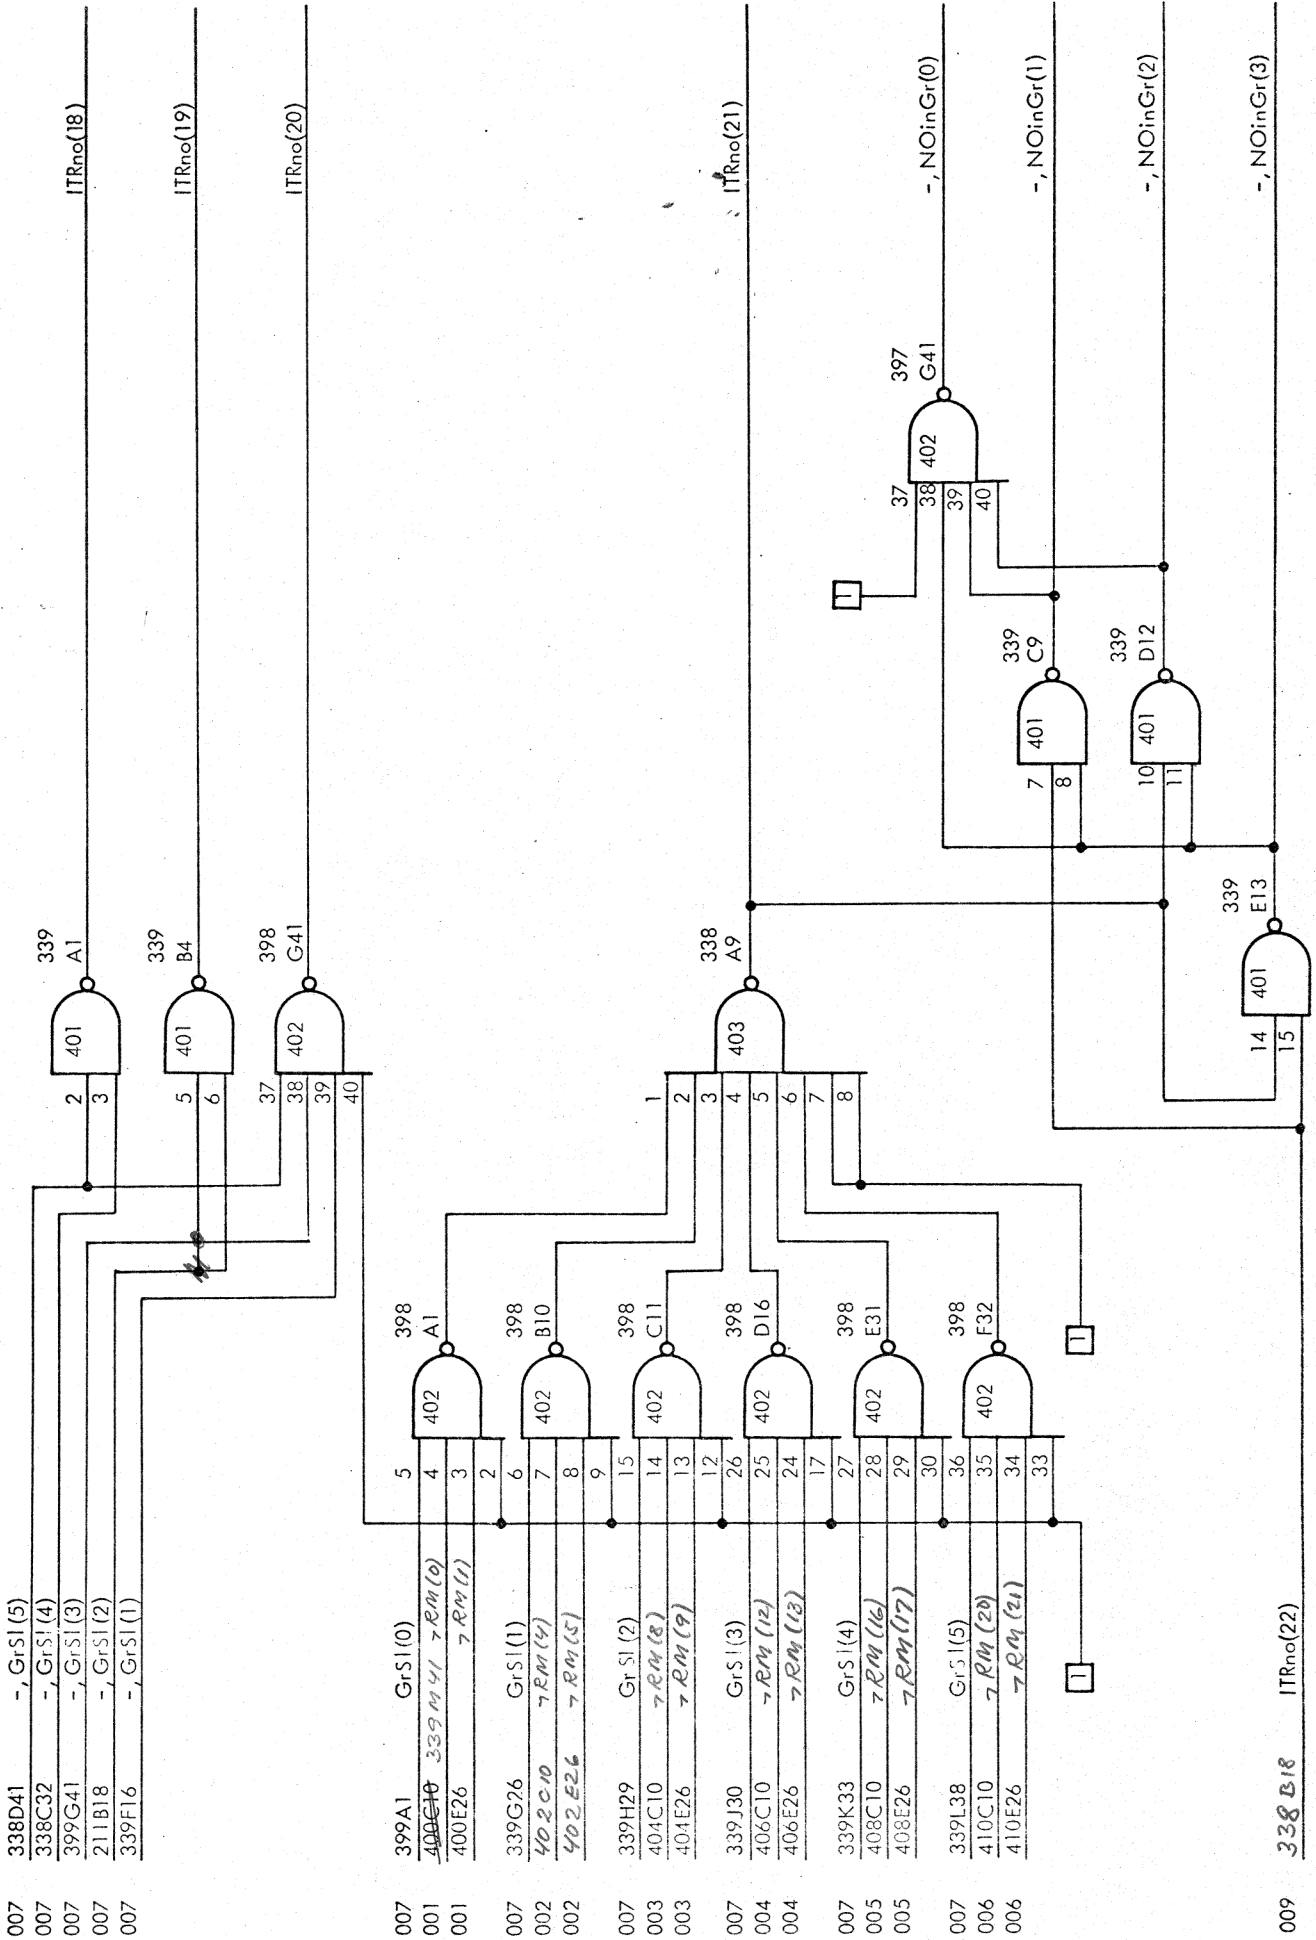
007 338D41 ¬, GrSl(5)
007 338C32 ¬, GrSl(4)
007 399G41 ¬, GrSl(3)
007 211B18 ¬, GrSl(2)
007 339F16 ¬, GrSl(1)

007 399A1 GrSl(0)
001 ~~400C10~~ 339M41 ¬RM(0)
001 400E26 ¬RM(1)

007 339G26 GrSl(1)
002 402C10 ¬RM(4)
002 402E26 ¬RM(5)

007 339H29 GrSl(2)
003 404C10 ¬RM(8)
003 404E26 ¬RM(9)

007 339J30 GrSl(3)
004 406C10 ¬RM(12)
004 406E26 ¬RM(13)

007 339K33 GrSl(4)
005 408C10 ¬RM(16)
005 408E26 ¬RM(17)

007 339L38 GrSl(5)
006 410C10 ¬RM(20)
006 410E26 ¬RM(21)

009 338B18 ITRno(22)

1

339 A1 401 2 3
ITRno(18)

339 B4 401 5 6
ITRno(19)

398 G41 402 37 38 39 40
ITRno(20)

398 A1 402 5 4 3 2
398 B10 402 6 7 8 9
398 C11 402 15 14 13 12
398 D16 402 26 25 24 17
398 E31 402 27 28 29 30
398 F32 402 36 35 34 33

1

338 A9 403 1 2 3 4 5 6 7 8
ITRno(21)

1

339 E13 401 14 15
339 C9 401 7 8
339 D12 401 10 11

1

397 G41 402 37 38 39 40

¬, NOinGr(0)
¬, NOinGr(1)
¬, NOinGr(2)
¬, NOinGr(3)